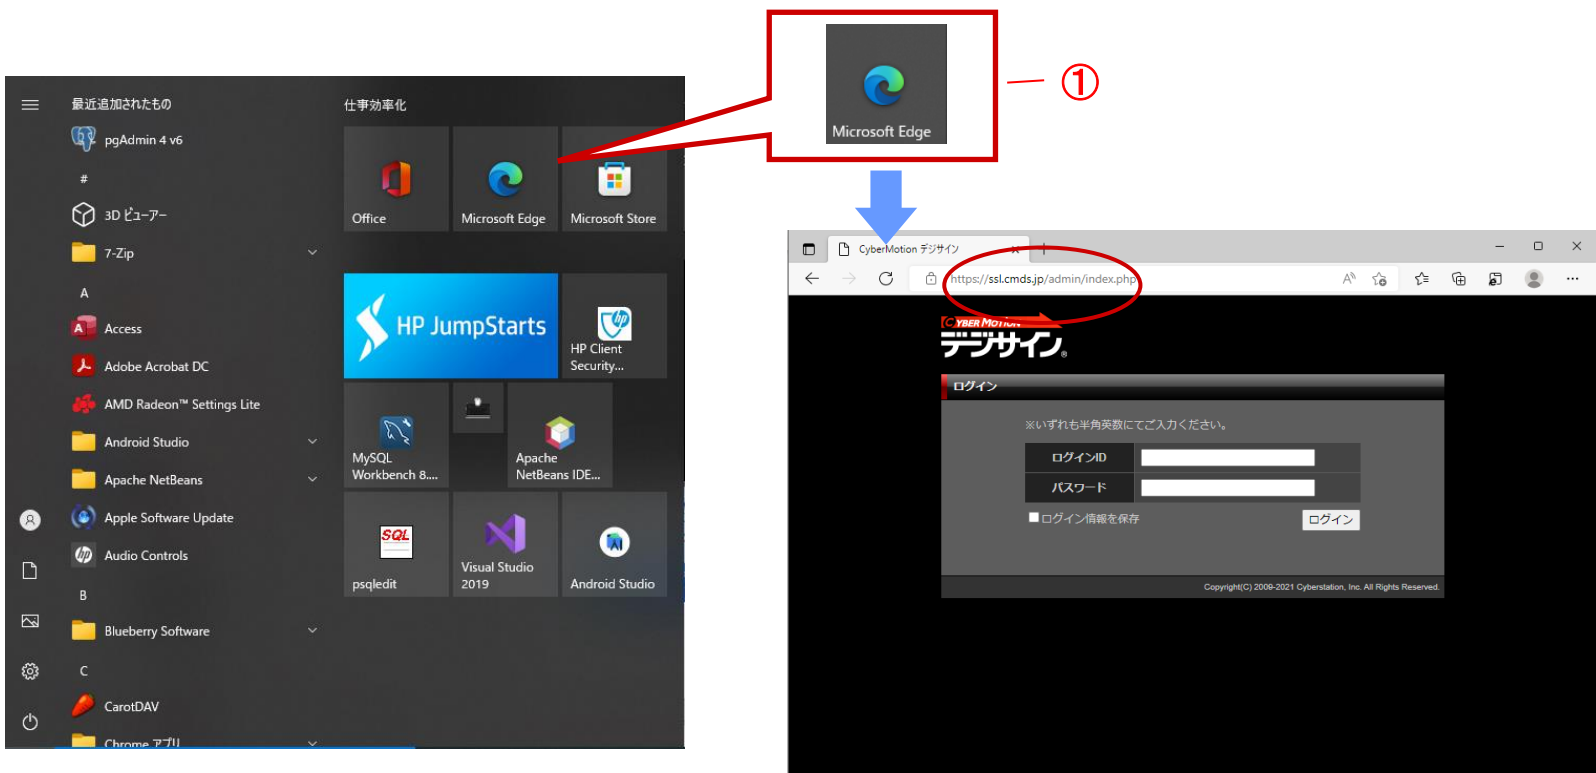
最近追加されたもの
pgAdmin 4 v6
#
3D ビューアー
7-Zip
A
Access
Adobe Acrobat DC
AMD Radeon™ Settings Lite
Android Studio
Apache NetBeans
Apple Software Update
Audio Controls
B
Blueberry Software
C
CarotDAV
Chrome アプリ

仕事効率化
Office
Microsoft Edge
Microsoft Store
HP JumpStarts
HP Client Security...
MySQL Workbench 8....
Apache NetBeans IDE...
psqledit
Visual Studio 2019
Android Studio

Microsoft Edge
①

CyberMotion デジサイン
https://ssl.cmds.jp/admin/index.php

CYBER MOTION
デジサイン
ログイン
※いずれも半角英数にてご入力ください。
ログインID
パスワード
ログイン情報を保存
ログイン
Copyright(C) 2009-2021 Cyberstation, Inc. All Rights Reserved.